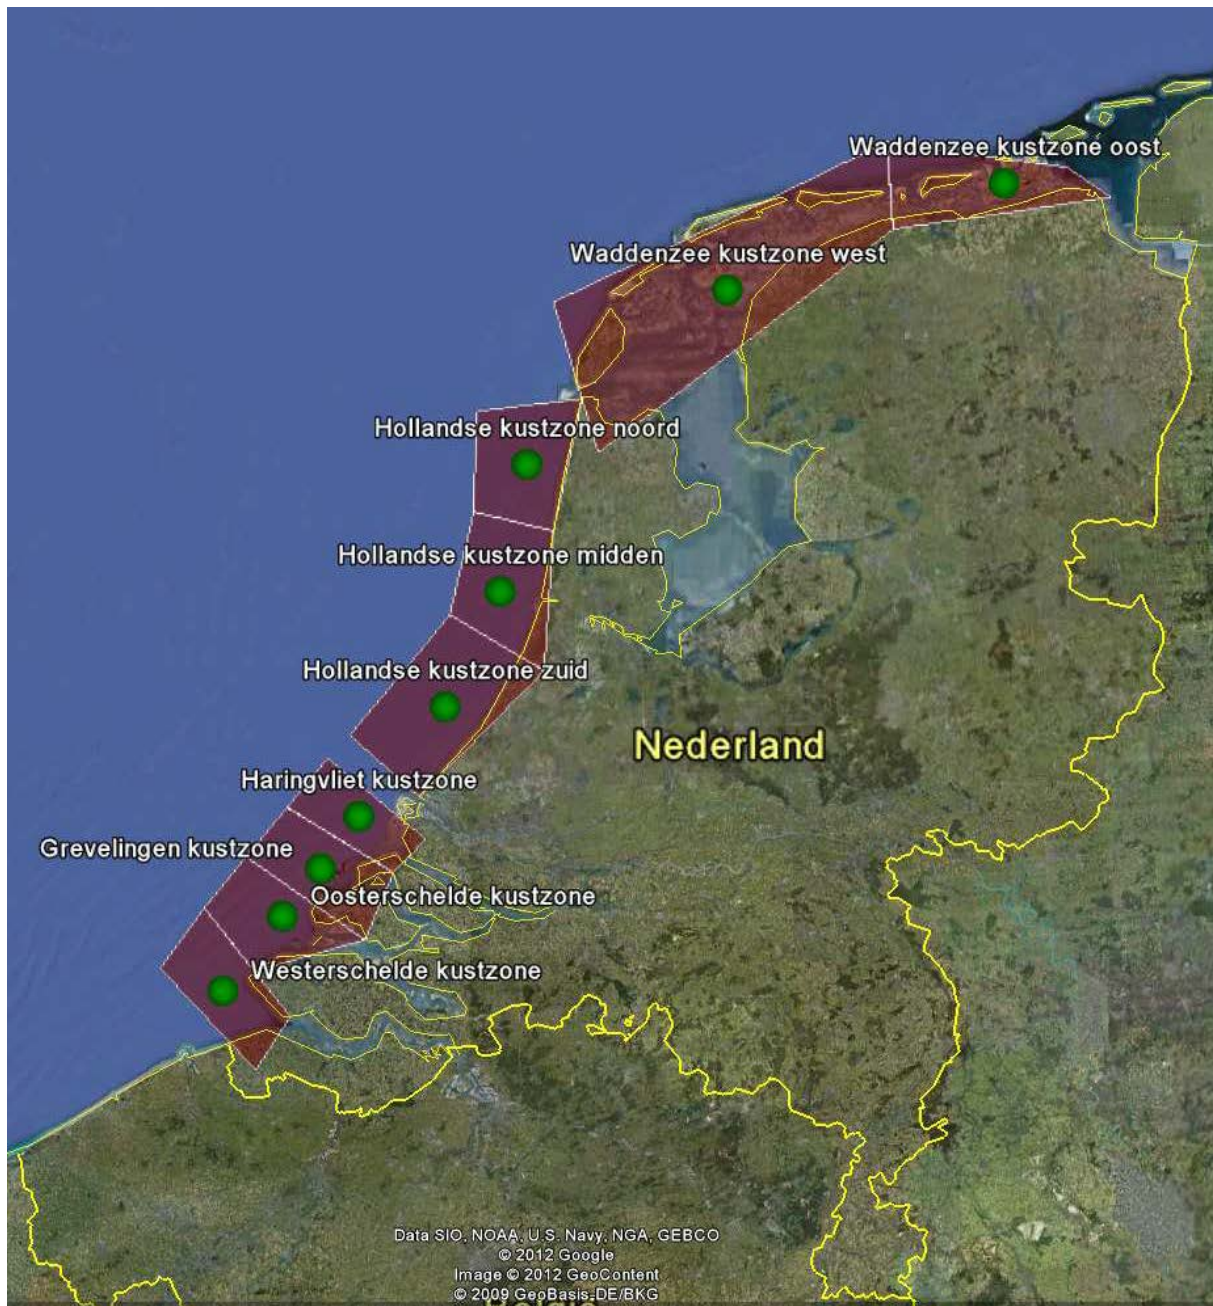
Waddenzee kustzone oost

Waddenzee kustzone west

Hollandse kustzone noord

Hollandse kustzone midden

Hollandse kustzone zuid

Nederland

Haringvliet kustzone

Grevelingen kustzone

Oosterschelde kustzone

Westerschelde kustzone

Data SIO, NOAA, U.S. Navy, NGA, GEBCO
© 2012 Google
Image © 2012 GeoContent
© 2009 GeoBasis-DE/BKG